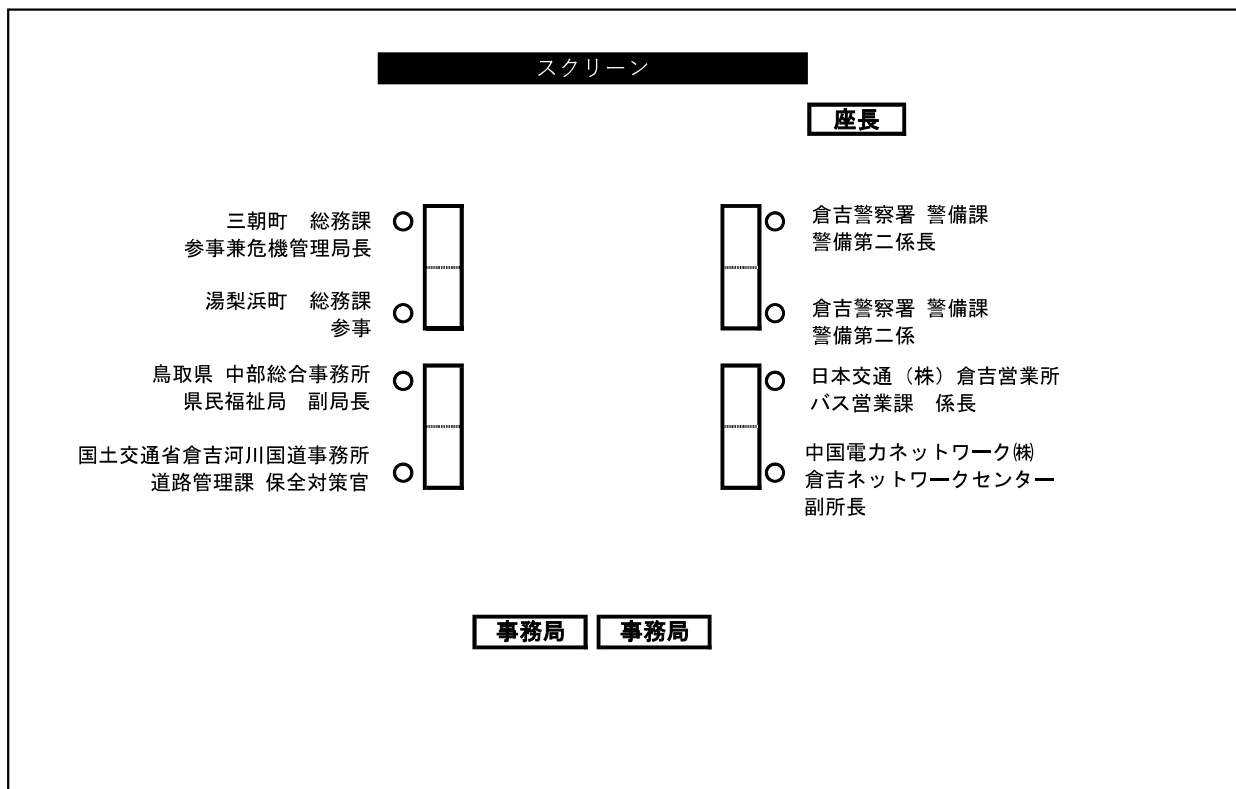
スクリーン

座長

三朝町　総務課
参事兼危機管理局長

湯梨浜町　総務課
参事

鳥取県 中部総合事務所
県民福祉局　副局長

国土交通省倉吉河川国道事務所
道路管理課 保全対策官

倉吉警察署 警備課
警備第二係長

倉吉警察署 警備課
警備第二係

日本交通（株）倉吉営業所
バス営業課　係長

中国電力ネットワーク㈱
倉吉ネットワークセンター
副所長

事務局　事務局